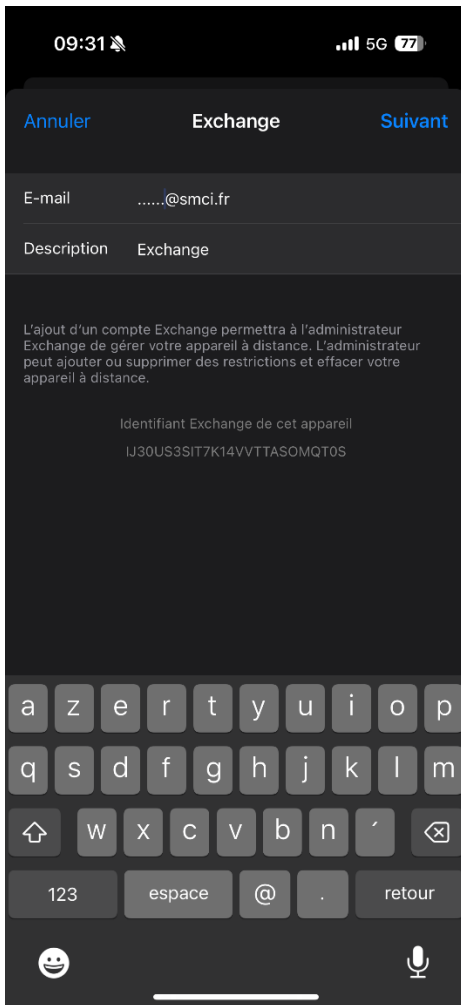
09:31

5G 77

Annuler

Exchange

Suivant

E-mail ......@smci.fr

Description Exchange

L'ajout d'un compte Exchange permettra à l'administrateur Exchange de gérer votre appareil à distance. L'administrateur peut ajouter ou supprimer des restrictions et effacer votre appareil à distance.

Identifiant Exchange de cet appareil

IJ30US3SIT7K14VVTTASOMQT0S

a z e r t y u i o p

q s d f g h j k l m

w x c v b n ´

123 espace @ . retour